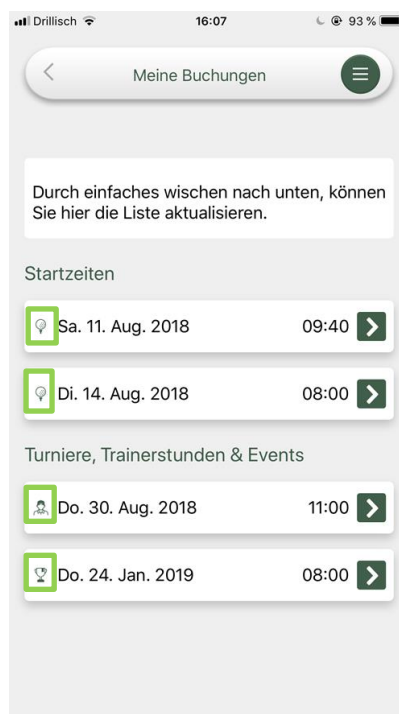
Drillisch 16:07 93 %

Meine Buchungen

Durch einfaches wischen nach unten, können Sie hier die Liste aktualisieren.

Startzeiten

Sa. 11. Aug. 2018 09:40

Di. 14. Aug. 2018 08:00

Turniere, Trainerstunden & Events

Do. 30. Aug. 2018 11:00

Do. 24. Jan. 2019 08:00